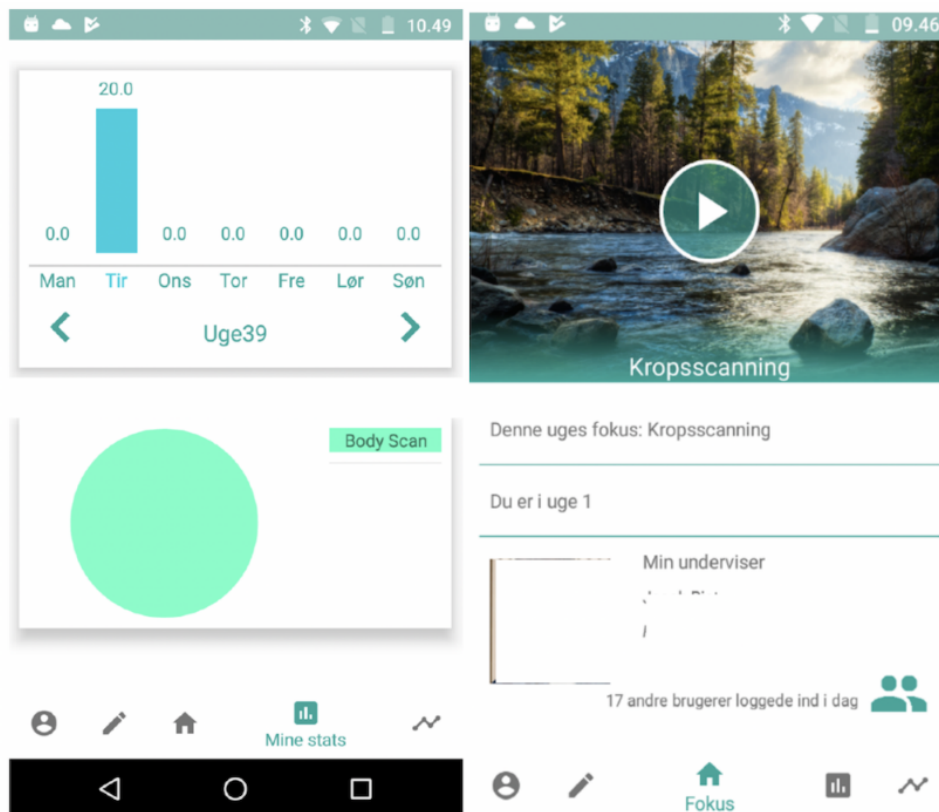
10.49

20.0

0.0 0.0 0.0 0.0 0.0 0.0

Man Tir Ons Tor Fre Lør Søn

Uge39

Body Scan

Mine stats

09.46

Kropsscanning

Denne uges fokus: Kropsscanning

Du er i uge 1

Min underviser

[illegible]

17 andre brugerer loggede ind i dag

Fokus